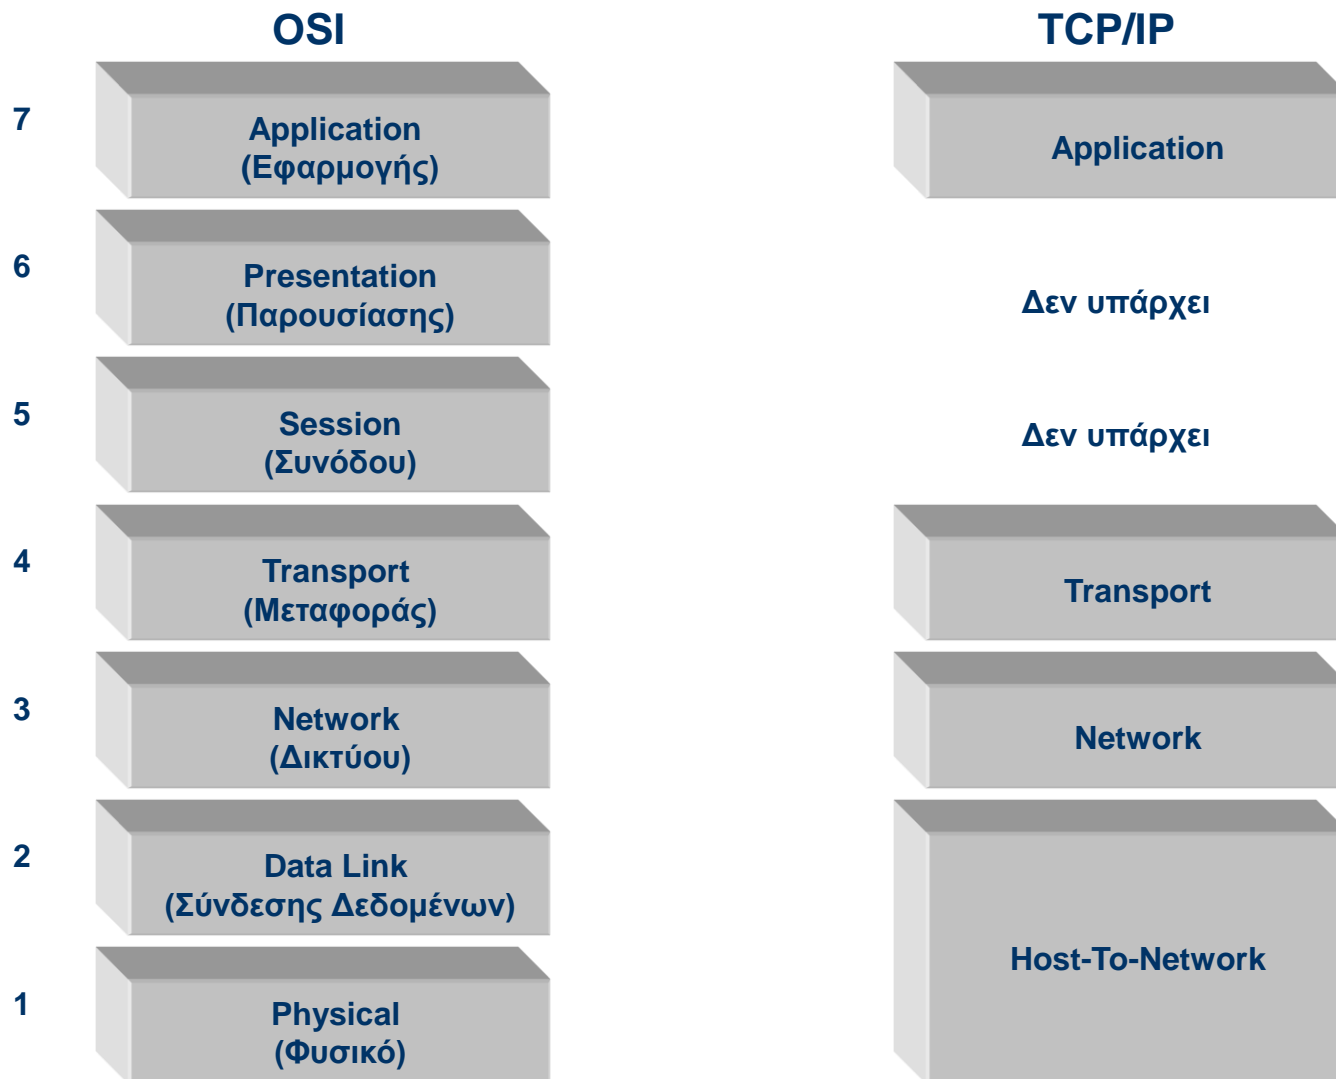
OSI

TCP/IP

7

Application
(Εφαρμογής)

6

Presentation
(Παρουσίασης)

5

Session
(Συνόδου)

4

Transport
(Μεταφοράς)

3

Network
(Δικτύου)

2

Data Link
(Σύνδεσης Δεδομένων)

1

Physical
(Φυσικό)

Application

Δεν υπάρχει

Δεν υπάρχει

Transport

Network

Host-To-Network